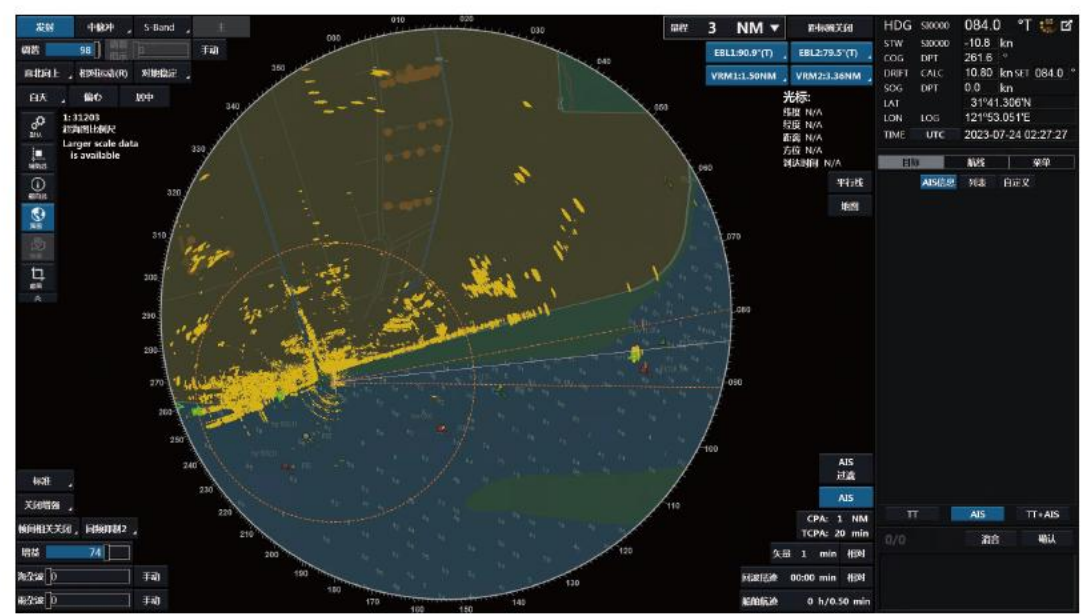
发射 中脉冲 S-Band
增益 98 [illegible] 手动
首北向上 相对运动(R) 对地稳定
白天 偏心 居中
1:31203
超海图比例尺
Larger scale data is available

010 020 030 040 050 060 070 080 090 100 110 120 130 140 150 160 170 180 190 200 210 220 230 240 250 260 270 280 290 300 310 320 330 340 350

量程 3 NM 距标圈关闭
EBL1:90.9°(T) EBL2:79.5°(T)
VRM1:1.50NM VRM2:3.36NM
光标:
纬度 N/A
经度 N/A
距离 N/A
方位 N/A
到达时间 N/A
平行线
地图

HDG S10000 084.0 °T
STW S10000 -10.8 kn
COG DPT 261.6 °
DRIFT CALC 10.80 kn SET 084.0 °
SOG DPT 0.0 kn
LAT 31°41.306'N
LON LOG 121°53.051'E
TIME UTC 2023-07-24 02:27:27
目标 航路 菜单
AIS信息 列表 自定义

标准
关闭增强
柳间相关关闭 回波拓展2
增益 74
海杂波 0 手动
雨杂波 0 手动

AIS 过滤
AIS
CPA: 1 NM
TCPA: 20 min
矢量 1 min 相对
回波拖尾 00:00 min 相对
船舶航迹 0 h/0.50 min

TT AIS TT+AIS
0/0 消音 确认